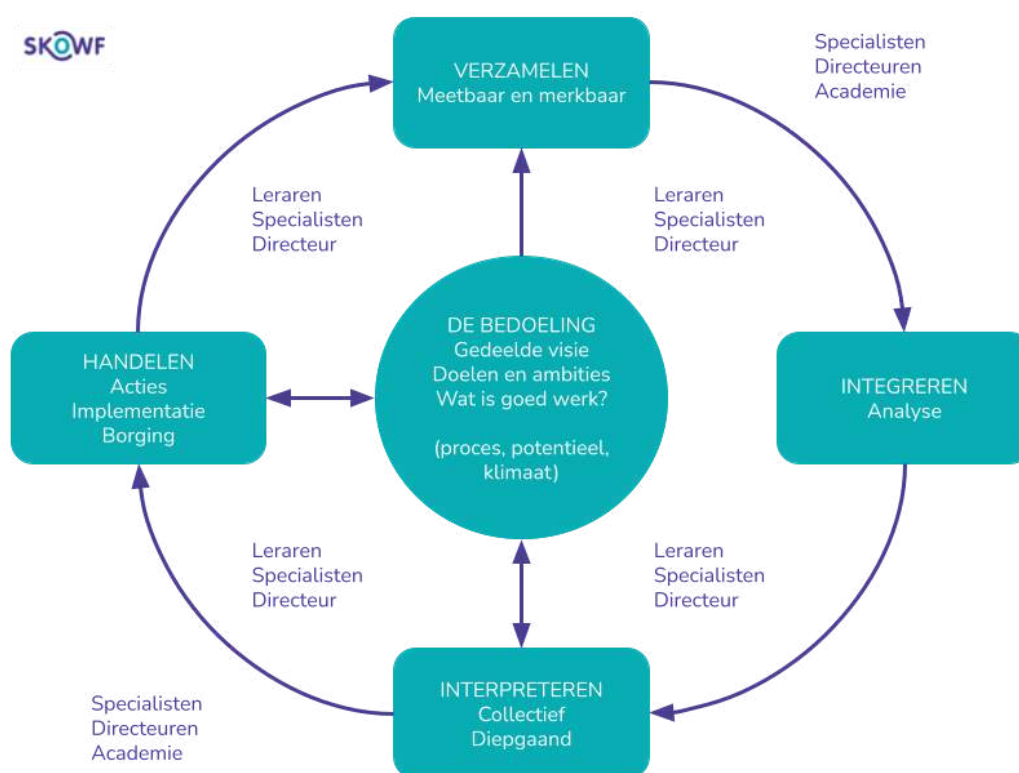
SKOWF

VERZAMELEN
Meetbaar en merkbaar

Specialisten
Directeuren
Academie

Leraren
Specialisten
Directeur

Leraren
Specialisten
Directeur

HANDELEN
Acties
Implementatie
Borging

DE BEDOELING
Gedeelde visie
Doelen en ambities
Wat is goed werk?

(proces, potentieel, klimaat)

INTEGREREN
Analyse

Leraren
Specialisten
Directeur

Leraren
Specialisten
Directeur

Specialisten
Directeuren
Academie

INTERPRETEREN
Collectief
Diepgaand